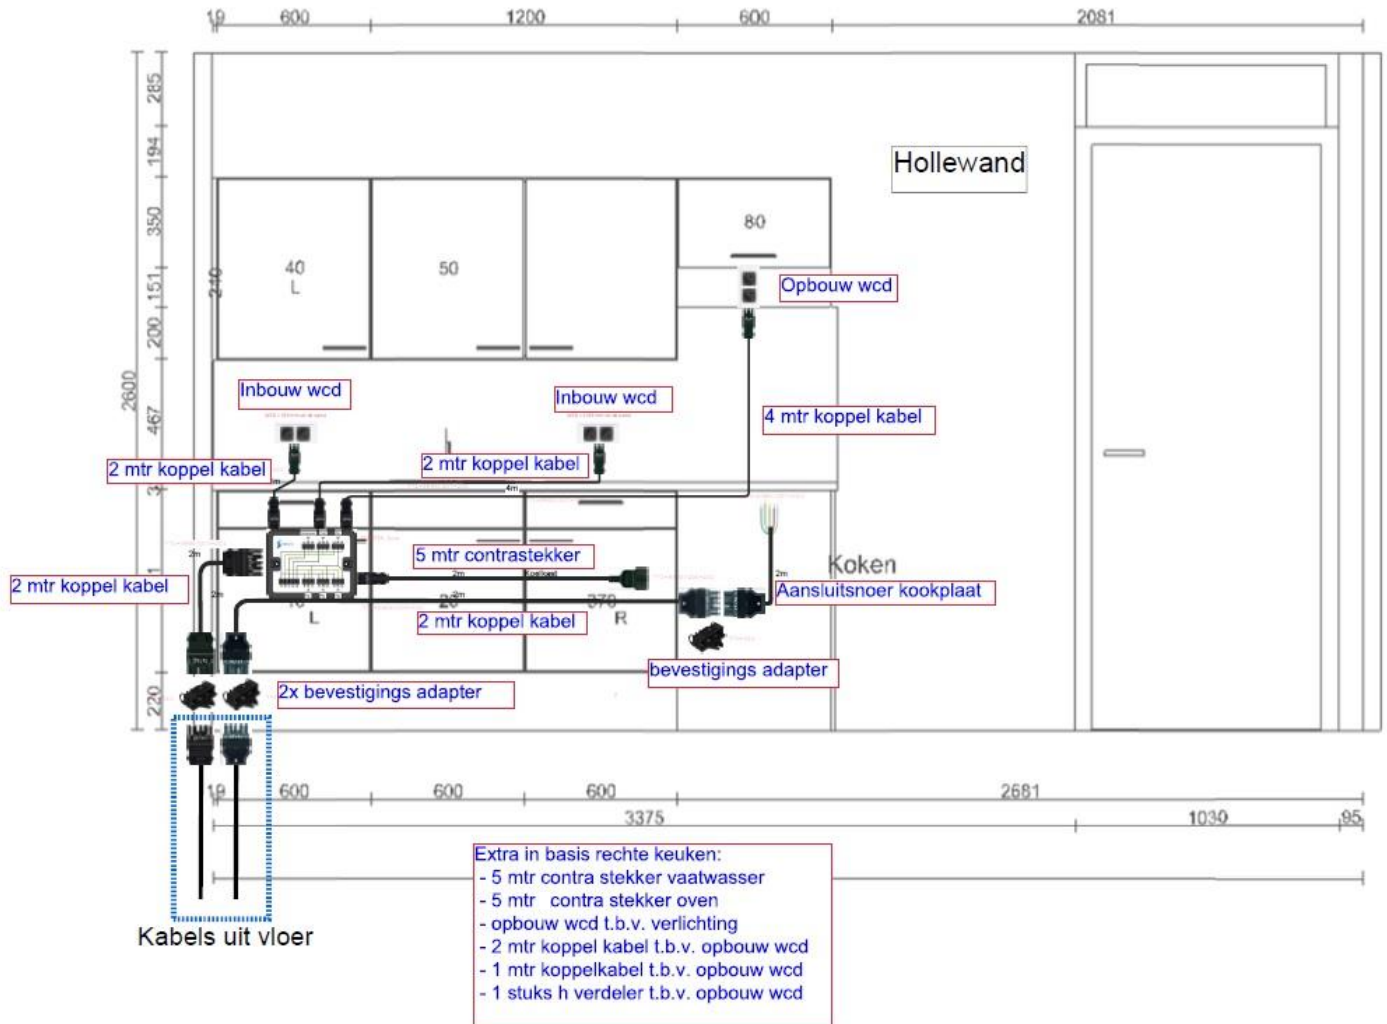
19 600 1200 600 2081

285
194
350
151
200
2600
467
220

Hollewand

40
L

50

80

240

Opbouw wcd

Inbouw wcd

Inbouw wcd

4 mtr koppel kabel

2 mtr koppel kabel

2 mtr koppel kabel

5 mtr contrastekker

Koken

2 mtr koppel kabel

Aansluitsnoer kookplaat

L

R

2 mtr koppel kabel

bevestigings adapter

2x bevestigings adapter

19 600 600 600 2681
3375 1030 95

Extra in basis rechte keuken:
- 5 mtr contra stekker vaatwasser
- 5 mtr contra stekker oven
- opbouw wcd t.b.v. verlichting
- 2 mtr koppel kabel t.b.v. opbouw wcd
- 1 mtr koppelkabel t.b.v. opbouw wcd
- 1 stuks h verdeler t.b.v. opbouw wcd

Kabels uit vloer